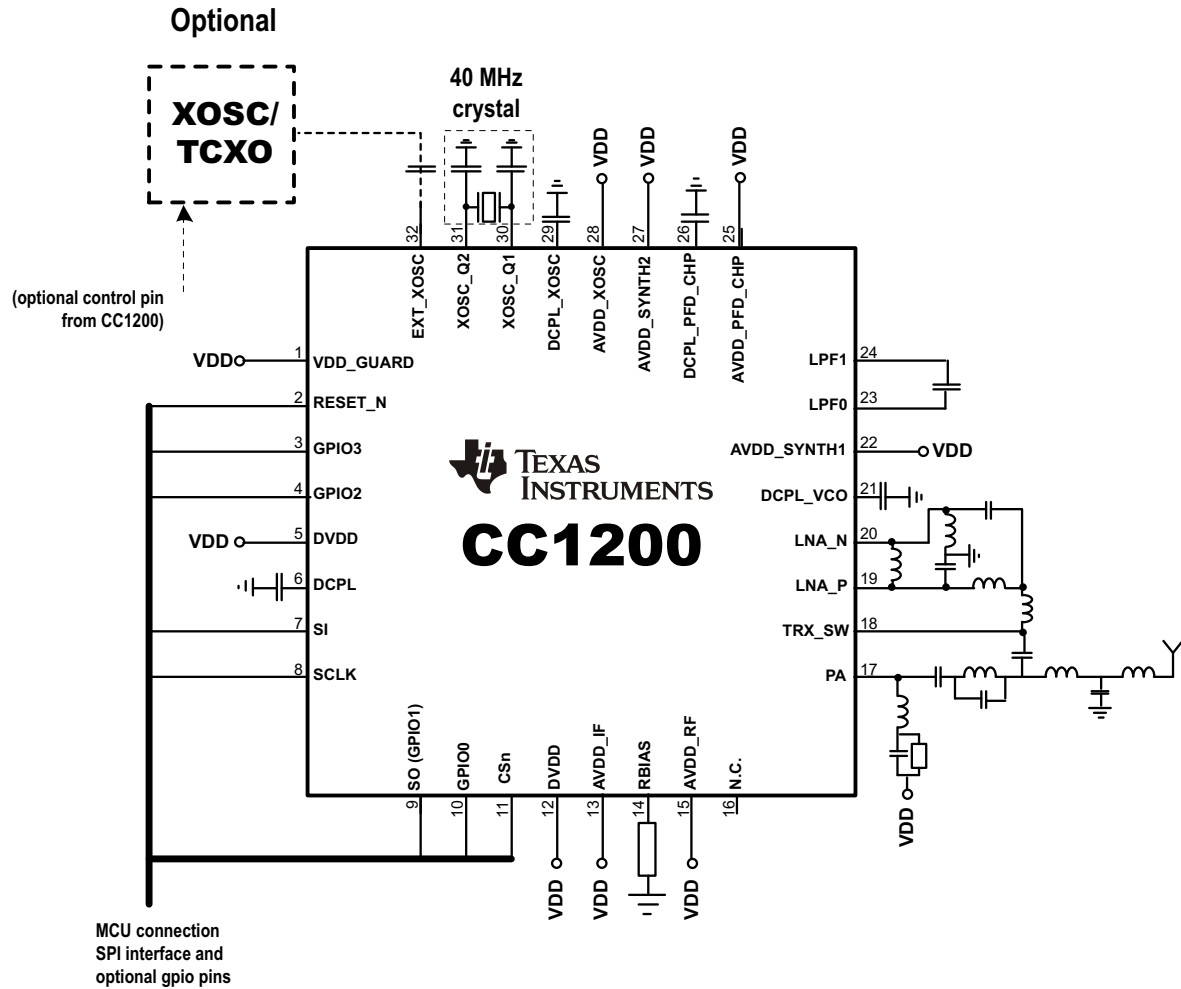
Optional

XOSC/
TCXO

40 MHz
crystal

(optional control pin
from CC1200)

32 EXT_XOSC
31 XOSC_Q2
30 XOSC_Q1
29 DCPL_XOSC
28 AVDD_XOSC
27 AVDD_SYNTH2
26 DCPL_PFD_CHP
25 AVDD_PFD_CHP

VDD
VDD
VDD

VDD 1 VDD_GUARD
2 RESET_N
3 GPIO3
4 GPIO2
VDD 5 DVDD
6 DCPL
7 SI
8 SCLK

TEXAS INSTRUMENTS
CC1200

24 LPF1
23 LPF0
22 AVDD_SYNTH1 VDD
21 DCPL_VCO
20 LNA_N
19 LNA_P
18 TRX_SW
17 PA

VDD

9 SO (GPIO1)
10 GPIO0
11 CSn
12 DVDD
13 AVDD_IF
14 RBIAS
15 AVDD_RF
16 N.C.

VDD
VDD
VDD

MCU connection
SPI interface and
optional gpio pins